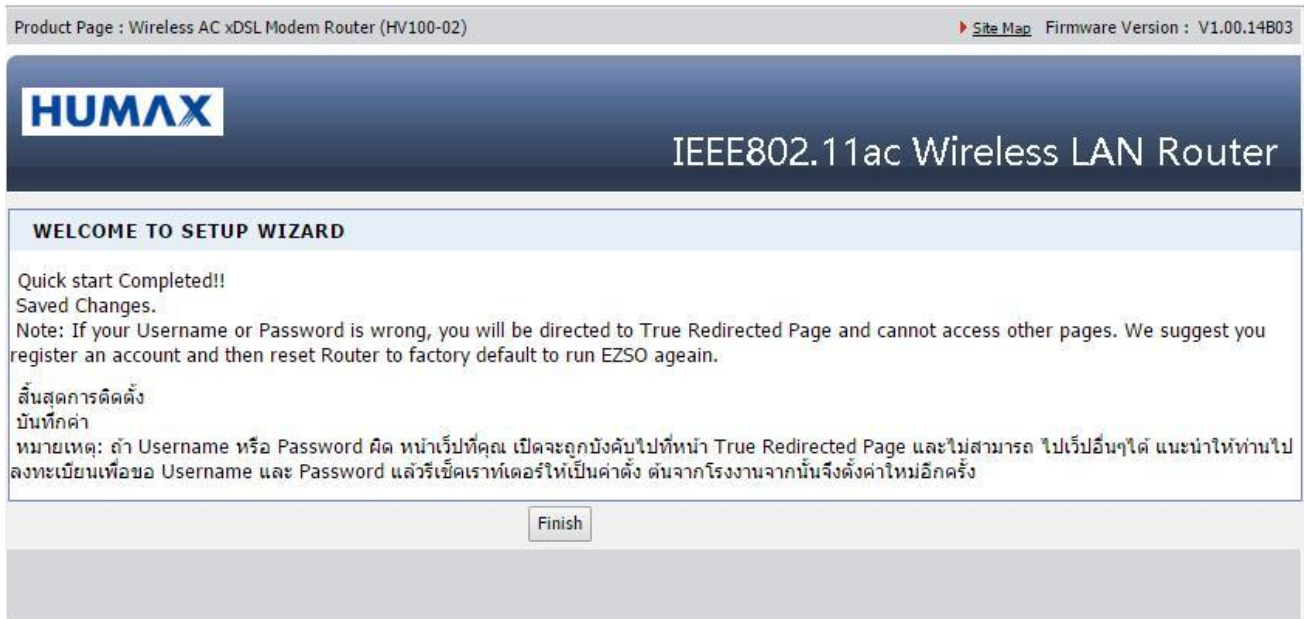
Product Page : Wireless AC xDSL Modem Router (HV100-02)

Site Map Firmware Version : V1.00.14B03

HUMAX

IEEE802.11ac Wireless LAN Router

WELCOME TO SETUP WIZARD

Quick start Completed!!
Saved Changes.
Note: If your Username or Password is wrong, you will be directed to True Redirected Page and cannot access other pages. We suggest you register an account and then reset Router to factory default to run EZSO ageain.

สิ้นสุดการติดตั้ง
บันทึกค่า
หมายเหตุ: ถ้า Username หรือ Password ผิด หน้าเว็ปที่คุณ เปิดจะถูกบังคับไปที่หน้า True Redirected Page และไม่สามารถ ไปเว็ปอื่นๆได้ แนะนำให้ท่านไปลงทะเบียนเพื่อขอ Username และ Password แล้วรีเซ็ตเราท์เตอร์ให้เป็นค่าตั้ง ต้นจากโรงงานจากนั้นจึงตั้งค่าใหม่อีกครั้ง

Finish